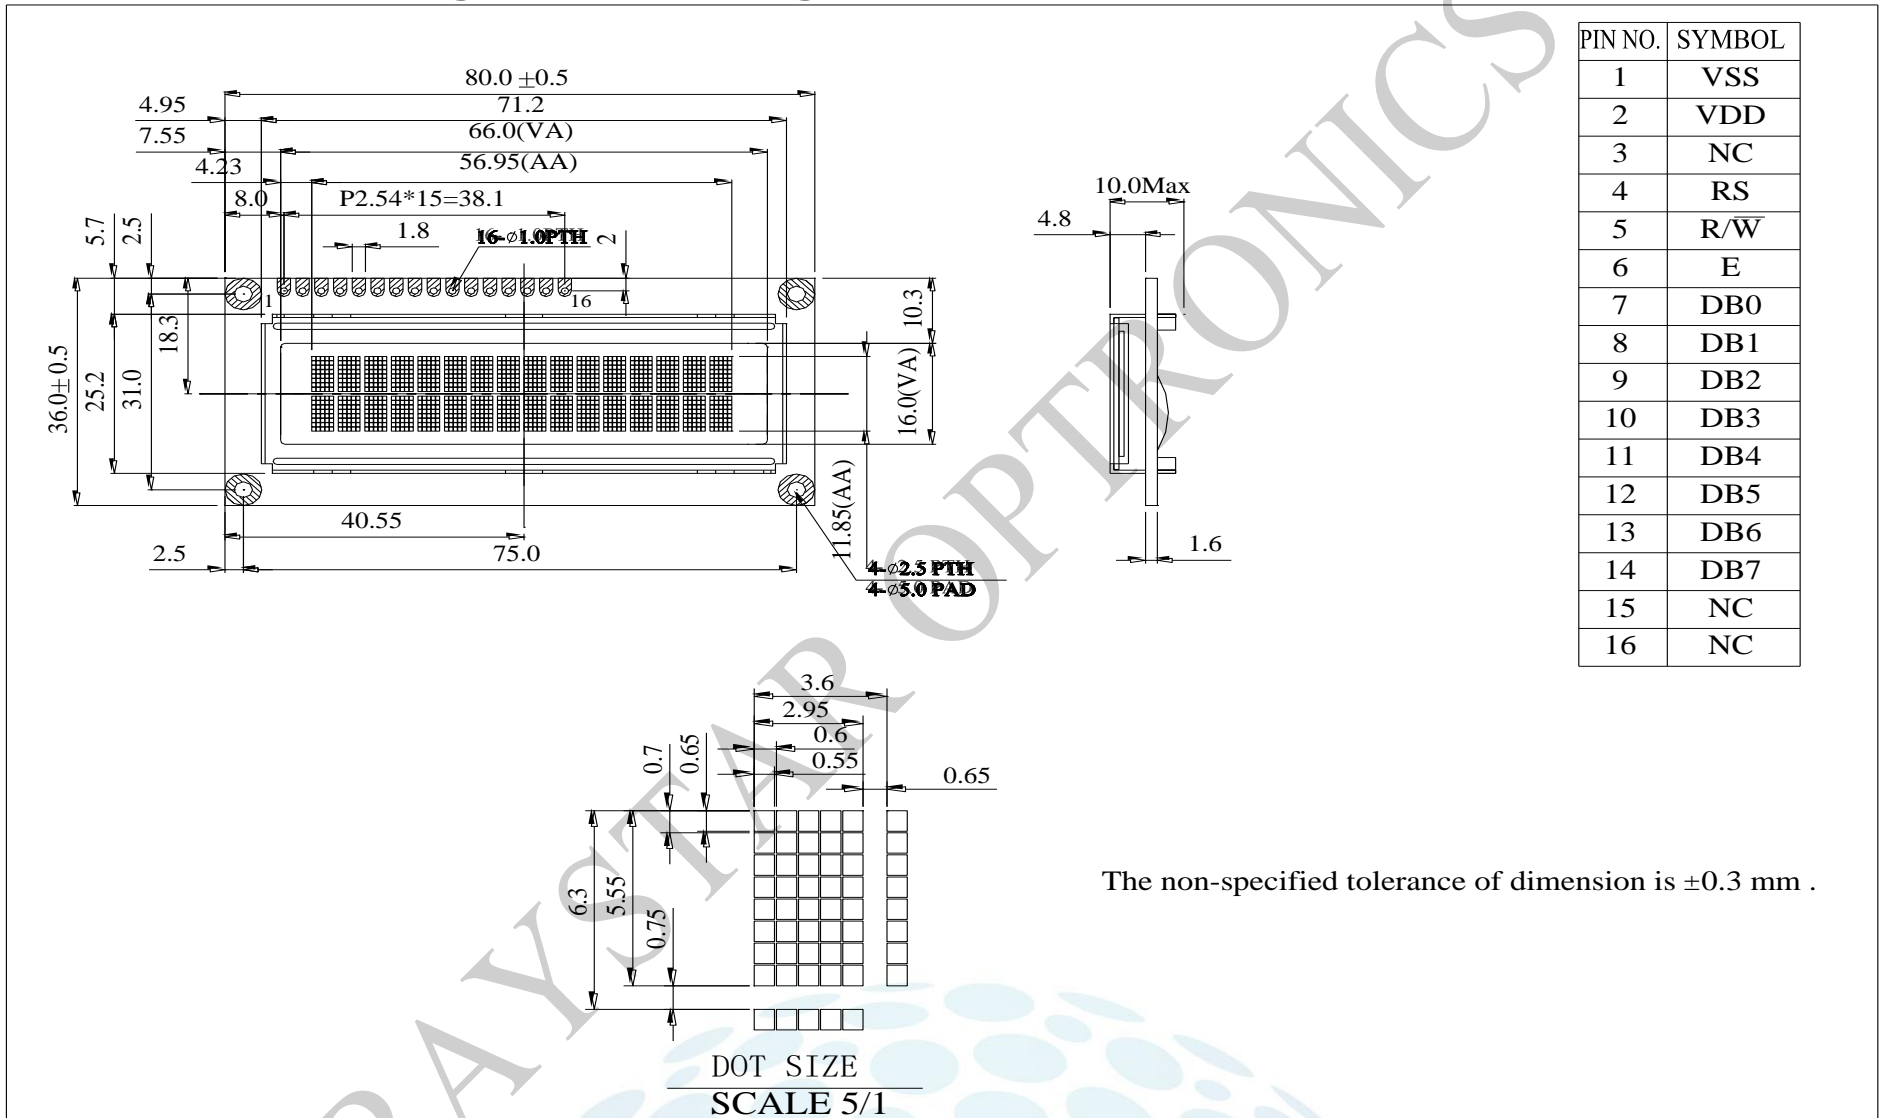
80.0 ±0.5
71.2
66.0(VA)
56.95(AA)
4.95
7.55
4.23
8.0
P2.54*15=38.1
1.8
16-ϕ1.0PTH
2
5.7
2.5
1
16
10.3
18.3
36.0±0.5
25.2
31.0
16.0(VA)
11.85(AA)
40.55
2.5
75.0
4-ϕ2.5 PTH
4-ϕ5.0 PAD

10.0Max
4.8
1.6

| PIN NO. | SYMBOL |
|---|---|
| 1 | VSS |
| 2 | VDD |
| 3 | NC |
| 4 | RS |
| 5 | $R/\overline{W}$ |
| 6 | E |
| 7 | DB0 |
| 8 | DB1 |
| 9 | DB2 |
| 10 | DB3 |
| 11 | DB4 |
| 12 | DB5 |
| 13 | DB6 |
| 14 | DB7 |
| 15 | NC |
| 16 | NC |

3.6
2.95
0.6
0.55
0.7
0.65
0.65
6.3
5.55
0.75

DOT SIZE
SCALE 5/1

The non-specified tolerance of dimension is ±0.3 mm .

RAYSTAR OPTRONICS